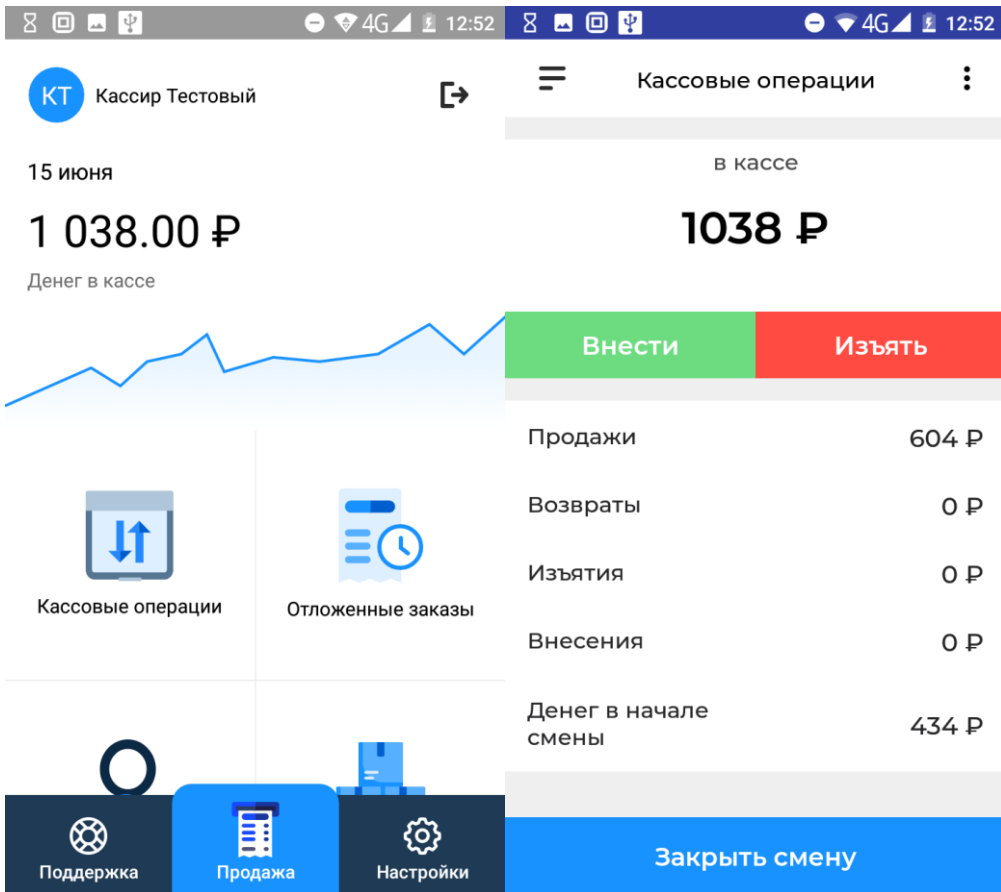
4G 12:52

KT Кассир Тестовый

15 июня

1 038.00 ₽

Денег в кассе

Кассовые операции

Отложенные заказы

Поддержка

Продажа

Настройки

4G 12:52

Кассовые операции

в кассе

1038 ₽

Внести

Изъять

| | |
|---|---|
| Продажи | 604 ₽ |
| Возвраты | 0 ₽ |
| Изъятия | 0 ₽ |
| Внесения | 0 ₽ |
| Денег в начале смены | 434 ₽ |

Закрыть смену